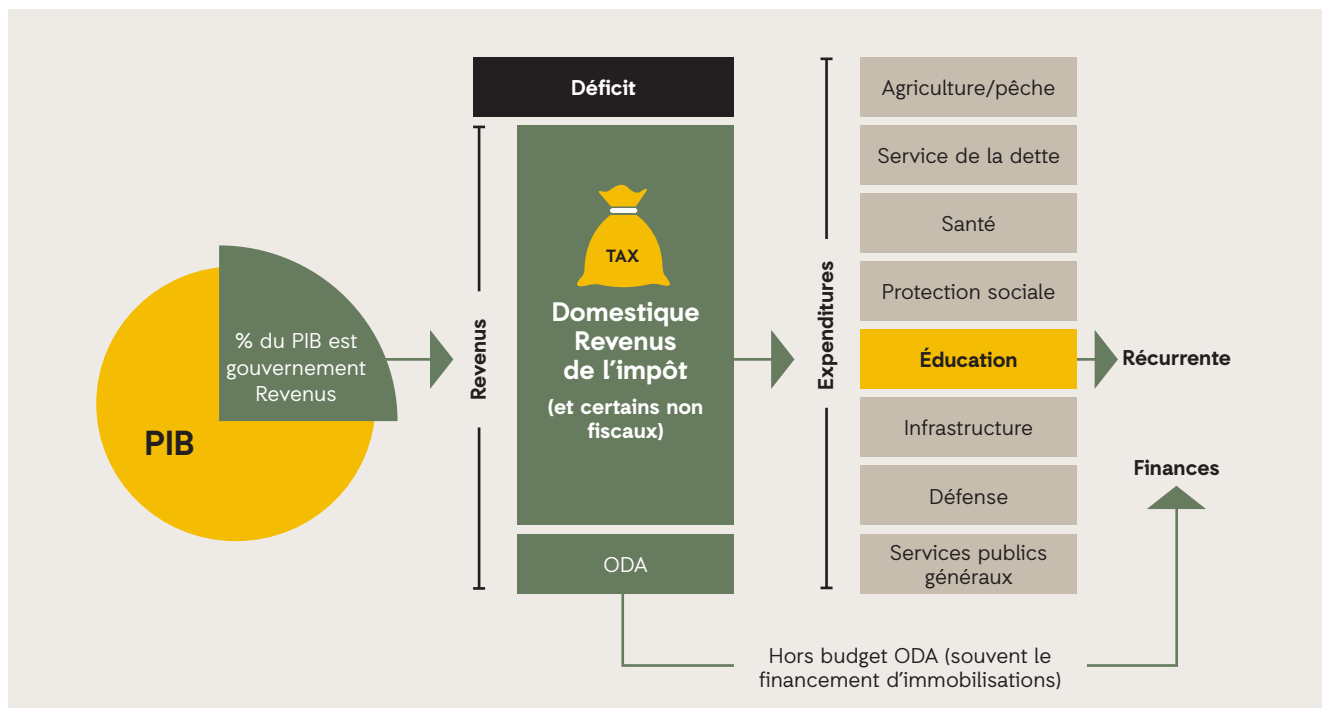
PIB

% du PIB est gouvernement Revenus

Revenus

Déficit

TAX

Domestique Revenus de l'impôt

(et certains non fiscaux)

ODA

Expenditures

Agriculture/pêche

Service de la dette

Santé

Protection sociale

Éducation

Infrastructure

Défense

Services publics généraux

Récurrente

Finances

Hors budget ODA (souvent le financement d'immobilisations)